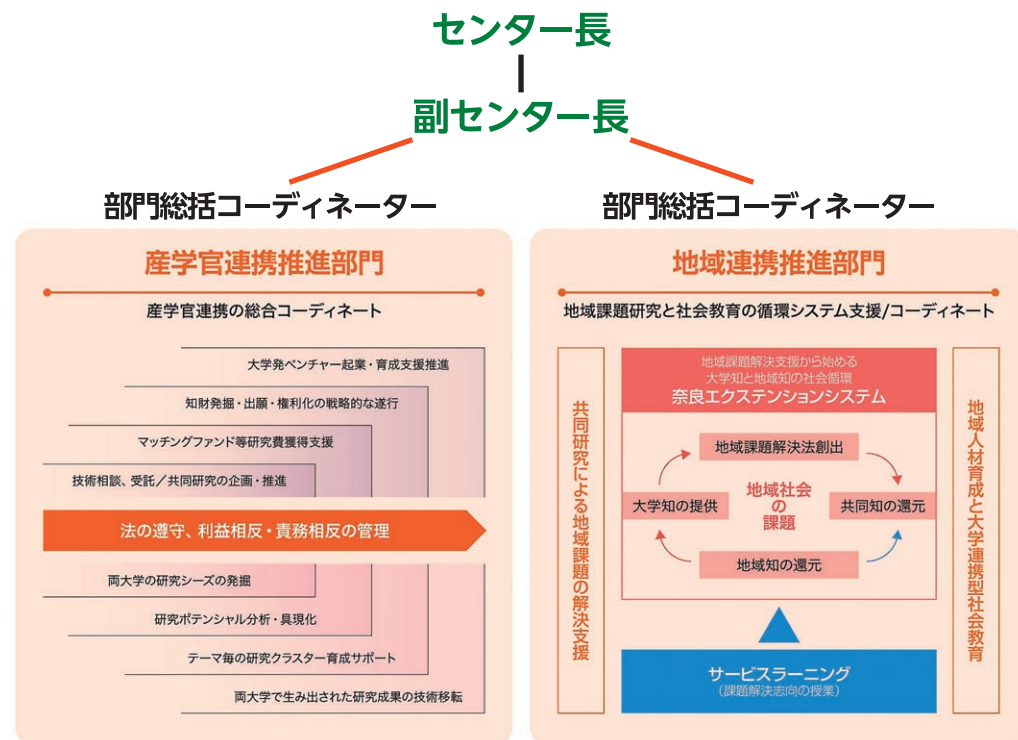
センター長

副センター長

部門総括コーディネーター

産学官連携推進部門

産学官連携の総合コーディネート

大学発ベンチャー起業・育成支援推進

知財発掘・出願・権利化の戦略的な遂行

マッチングファンド等研究費獲得支援

技術相談、受託／共同研究の企画・推進

法の遵守、利益相反・責務相反の管理

両大学の研究シーズの発掘

研究ポテンシャル分析・具現化

テーマ毎の研究クラスター育成サポート

両大学で生み出された研究成果の技術移転

部門総括コーディネーター

地域連携推進部門

地域課題研究と社会教育の循環システム支援/コーディネート

共同研究による地域課題の解決支援

地域課題解決支援から始める
大学知と地域知の社会循環
奈良エクステンションシステム

地域課題解決法創出

大学知の提供

地域社会の課題

共同知の還元

地域知の還元

サービスラーニング
（課題解決志向の授業）

地域人材育成と大学連携型社会教育